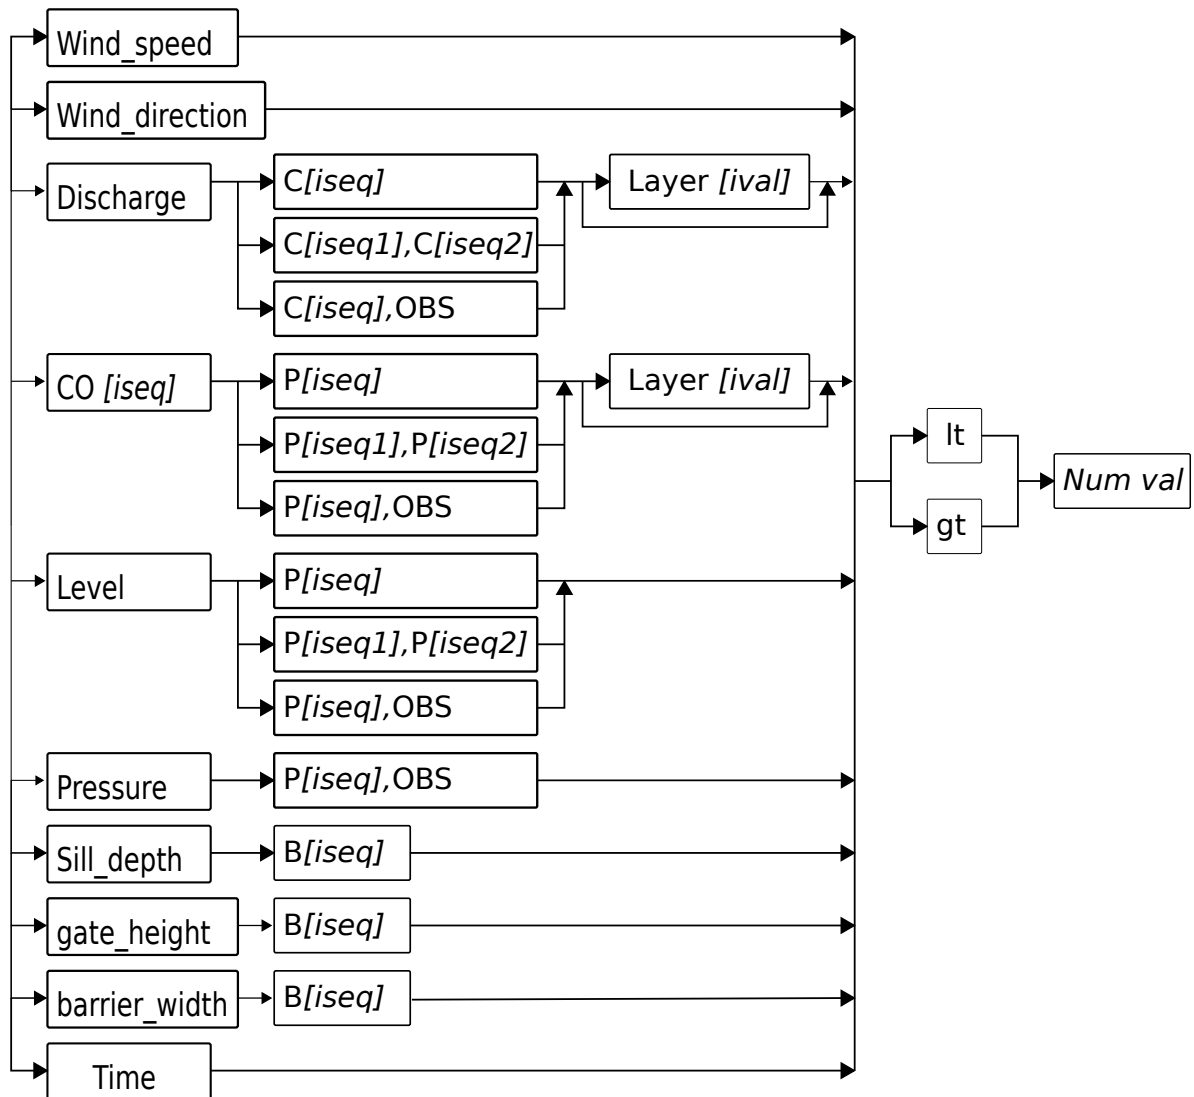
Wind_speed

Wind_direction

Discharge

C[iseq]

C[iseq1],C[iseq2]

C[iseq],OBS

Layer [ival]

CO [iseq]

P[iseq]

P[iseq1],P[iseq2]

P[iseq],OBS

Layer [ival]

lt

gt

Num val

Level

P[iseq]

P[iseq1],P[iseq2]

P[iseq],OBS

Pressure

P[iseq],OBS

Sill_depth

B[iseq]

gate_height

B[iseq]

barrier_width

B[iseq]

Time